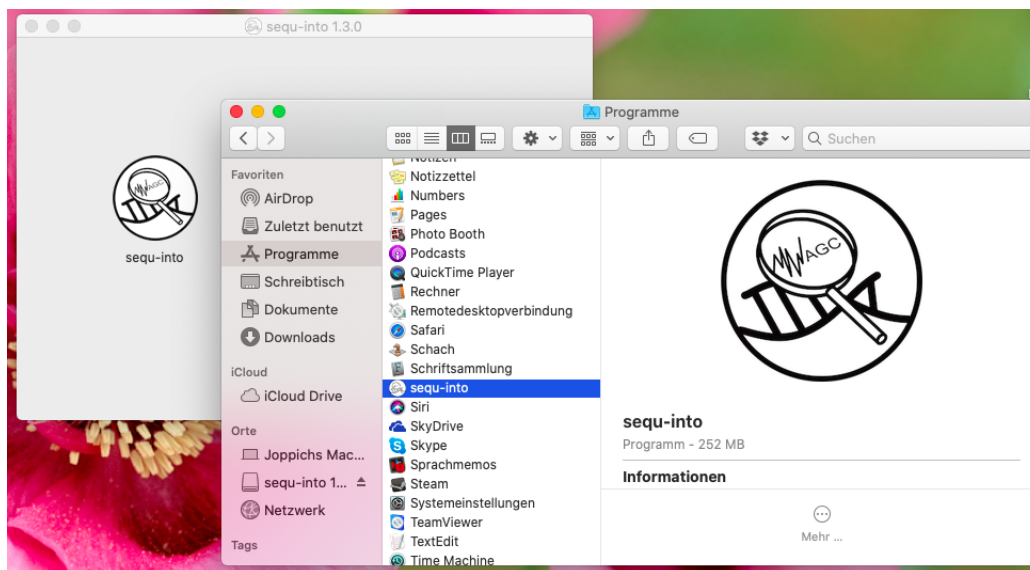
sequ-into 1.3.0

sequ-into

Programme

Suchen

Favoriten
AirDrop
Zuletzt benutzt
Programme
Schreibtisch
Dokumente
Downloads
iCloud
iCloud Drive
Orte
Joppichs Mac...
sequ-into 1...
Netzwerk
Tags

Notizen
Notizzettel
Numbers
Pages
Photo Booth
Podcasts
QuickTime Player
Rechner
Remotedesktopverbindung
Safari
Schach
Schriftsammlung
sequ-into
Siri
SkyDrive
Skype
Sprachmemos
Steam
Systemeinstellungen
TeamViewer
TextEdit
Time Machine

AGC

sequ-into
Programm - 252 MB
Informationen

Mehr ...